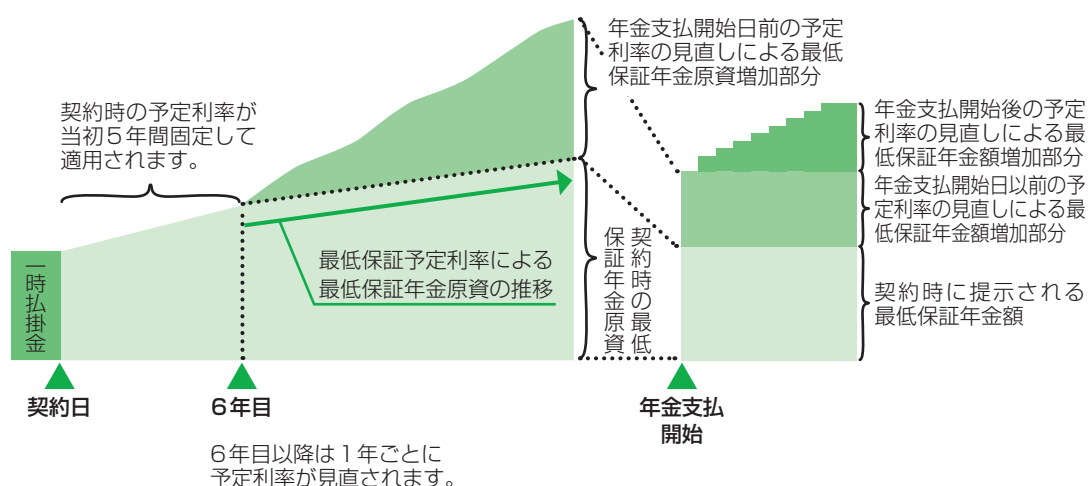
年金支払開始日前の予定利率の見直しによる最低保証年金原資増加部分

契約時の予定利率が当初５年間固定して適用されます。

年金支払開始後の予定利率の見直しによる最低保証年金額増加部分

年金支払開始日以前の予定利率の見直しによる最低保証年金額増加部分

一時払掛金

最低保証予定利率による最低保証年金原資の推移

契約時の最低保証年金原資

契約時に提示される最低保証年金額

契約日

６年目

年金支払開始

６年目以降は１年ごとに予定利率が見直されます。